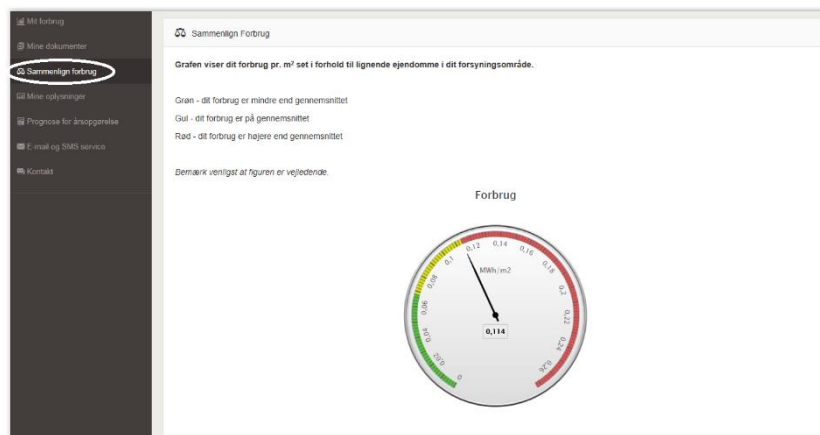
Mit forbrug
Mine dokumenter
Sammenlign forbrug
Mine oplysninger
Prognose for årsopgørelse
E-mail og SMS service
Kontakt

Sammenlign Forbrug

**Grafen viser dit forbrug pr. m² set i forhold til lignende ejendomme i dit forsyningsområde.**

Grøn - dit forbrug er mindre end gennemsnittet
Gul - dit forbrug er på gennemsnittet
Rød - dit forbrug er højere end gennemsnittet

*Bemærk venligst at figuren er vejledende.*

Forbrug

0
0,02
0,04
0,06
0,08
0,1
0,12
0,14
0,16
0,18
0,2
0,22
0,24
0,26
0,28
MWh/m2
0,114